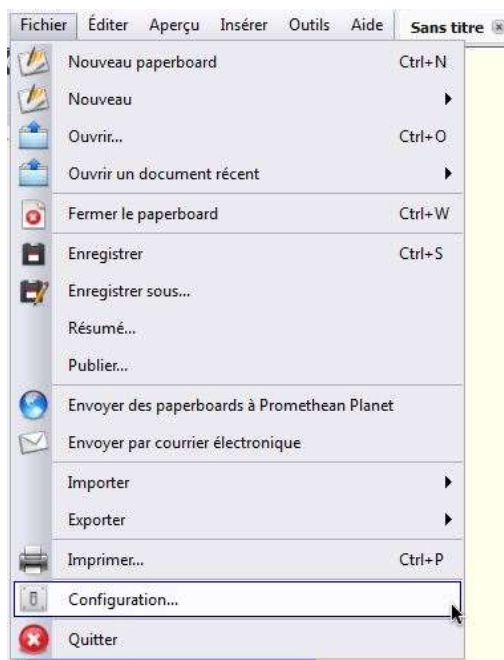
Fichier Éditer Aperçu Insérer Outils Aide Sans titre

Nouveau paperboard Ctrl+N
Nouveau
Ouvrir... Ctrl+O
Ouvrir un document récent
Fermer le paperboard Ctrl+W
Enregistrer Ctrl+S
Enregistrer sous...
Résumé...
Publier...
Envoyer des paperboards à Promethean Planet
Envoyer par courrier électronique
Importer
Exporter
Imprimer... Ctrl+P
Configuration...
Quitter